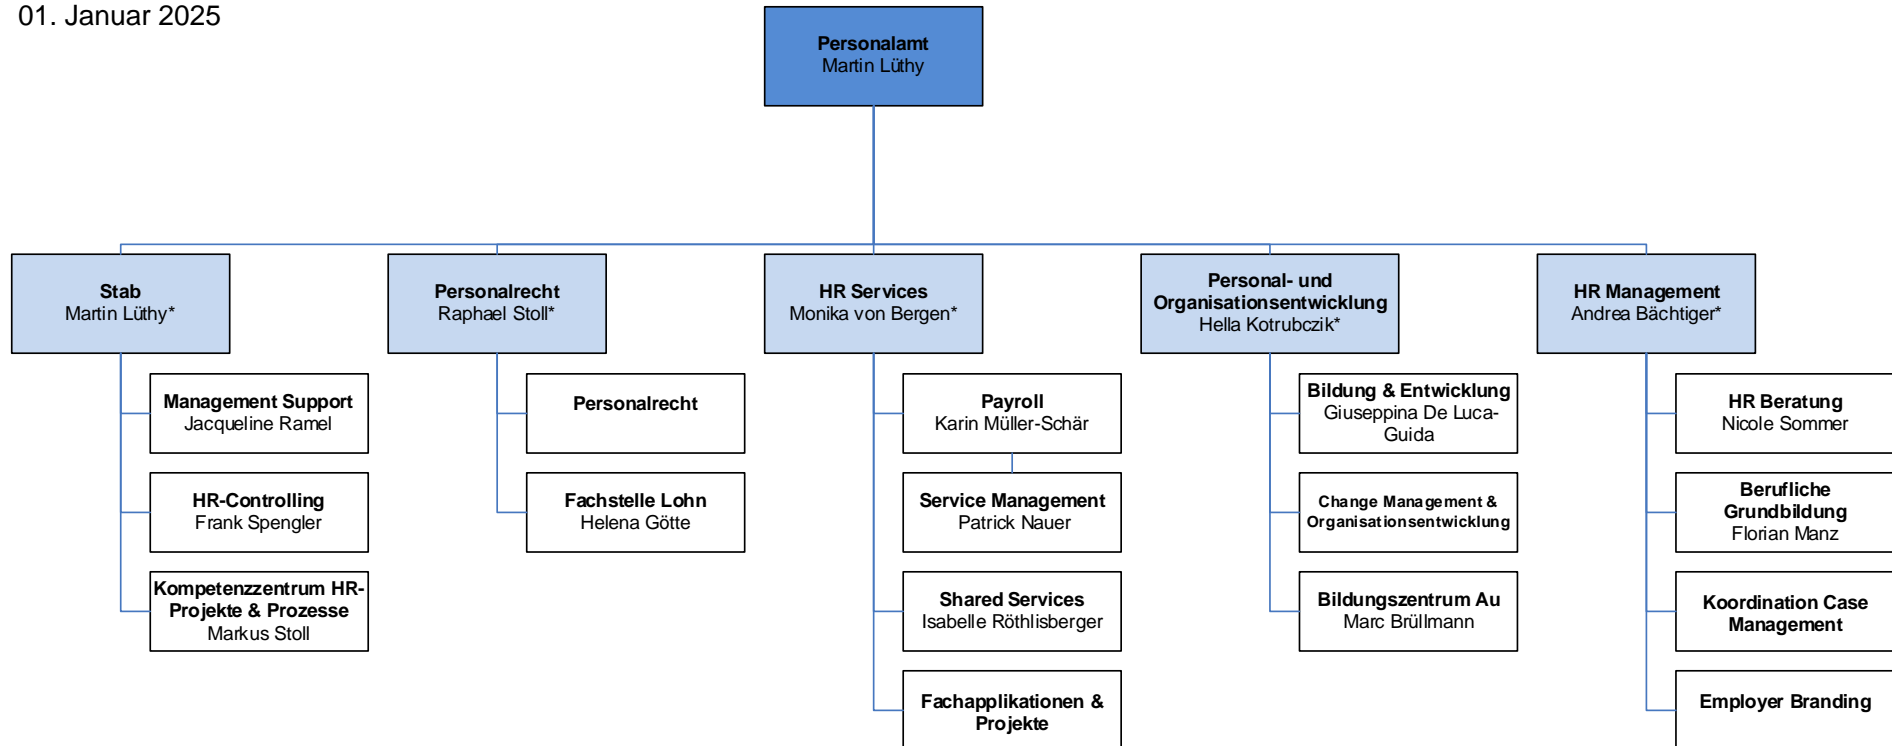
01. Januar 2025

**Personalamt**
Martin Lüthy

**Stab**
Martin Lüthy*

**Management Support**
Jacqueline Ramel

**HR-Controlling**
Frank Spengler

**Kompetenzzentrum HR-Projekte & Prozesse**
Markus Stoll

**Personalrecht**
Raphael Stoll*

**Personalrecht**

**Fachstelle Lohn**
Helena Götte

**HR Services**
Monika von Bergen*

**Payroll**
Karin Müller-Schär

**Service Management**
Patrick Nauer

**Shared Services**
Isabelle Röthlisberger

**Fachapplikationen & Projekte**

**Personal- und Organisationsentwicklung**
Hella Kotrubczik*

**Bildung & Entwicklung**
Giuseppina De Luca-Guida

**Change Management & Organisationsentwicklung**

**Bildungszentrum Au**
Marc Brüllmann

**HR Management**
Andrea Bächtiger*

**HR Beratung**
Nicole Sommer

**Berufliche Grundbildung**
Florian Manz

**Koordination Case Management**

**Employer Branding**